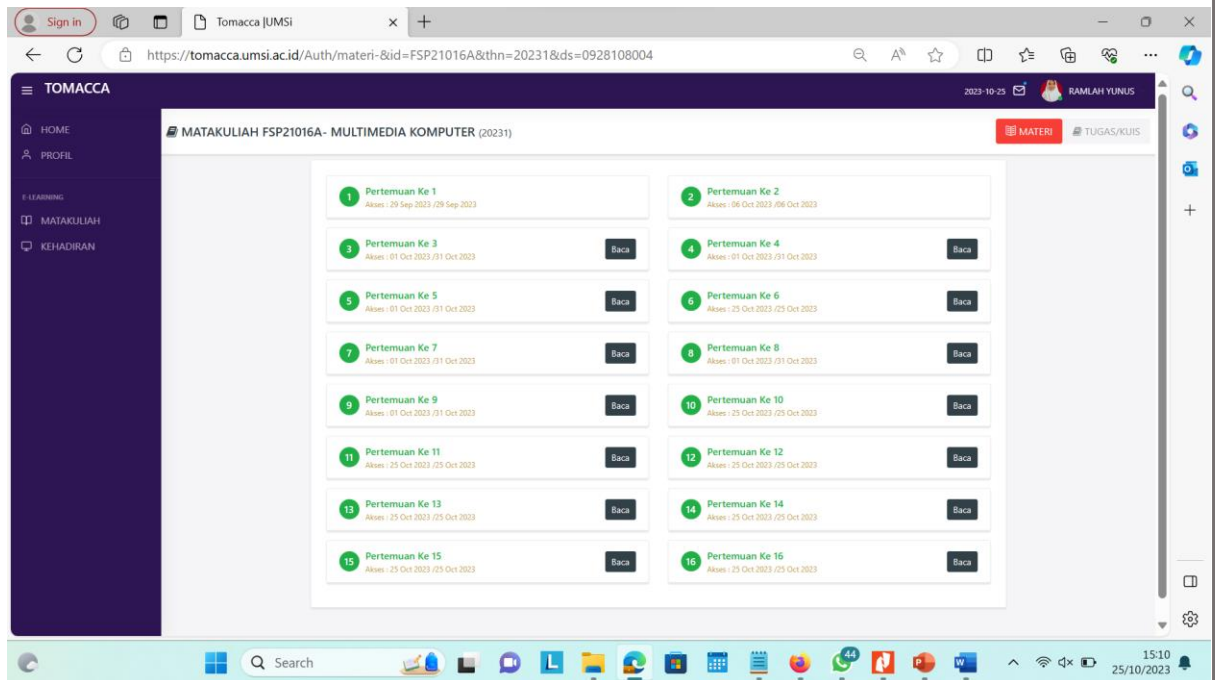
Sign in

Tomacca |UMSi

https://tomacca.umsi.ac.id/Auth/materi-&id=FSP21016A&thn=20231&ds=0928108004

TOMACCA

2023-10-25 RAMLAH YUNUS

HOME
PROFIL

E-LEARNING
MATAKULIAH
KEHADIRAN

MATAKULIAH FSP21016A- MULTIMEDIA KOMPUTER (20231)

MATERI TUGAS/KUIS

1 Pertemuan Ke 1
Akses : 29 Sep 2023 /29 Sep 2023

2 Pertemuan Ke 2
Akses : 06 Oct 2023 /06 Oct 2023

3 Pertemuan Ke 3
Akses : 01 Oct 2023 /31 Oct 2023
Baca

4 Pertemuan Ke 4
Akses : 01 Oct 2023 /31 Oct 2023
Baca

5 Pertemuan Ke 5
Akses : 01 Oct 2023 /31 Oct 2023
Baca

6 Pertemuan Ke 6
Akses : 25 Oct 2023 /25 Oct 2023
Baca

7 Pertemuan Ke 7
Akses : 01 Oct 2023 /31 Oct 2023
Baca

8 Pertemuan Ke 8
Akses : 01 Oct 2023 /31 Oct 2023
Baca

9 Pertemuan Ke 9
Akses : 01 Oct 2023 /31 Oct 2023
Baca

10 Pertemuan Ke 10
Akses : 25 Oct 2023 /25 Oct 2023
Baca

11 Pertemuan Ke 11
Akses : 25 Oct 2023 /25 Oct 2023
Baca

12 Pertemuan Ke 12
Akses : 25 Oct 2023 /25 Oct 2023
Baca

13 Pertemuan Ke 13
Akses : 25 Oct 2023 /25 Oct 2023
Baca

14 Pertemuan Ke 14
Akses : 25 Oct 2023 /25 Oct 2023
Baca

15 Pertemuan Ke 15
Akses : 25 Oct 2023 /25 Oct 2023
Baca

16 Pertemuan Ke 16
Akses : 25 Oct 2023 /25 Oct 2023
Baca

Search
44
15:10
25/10/2023